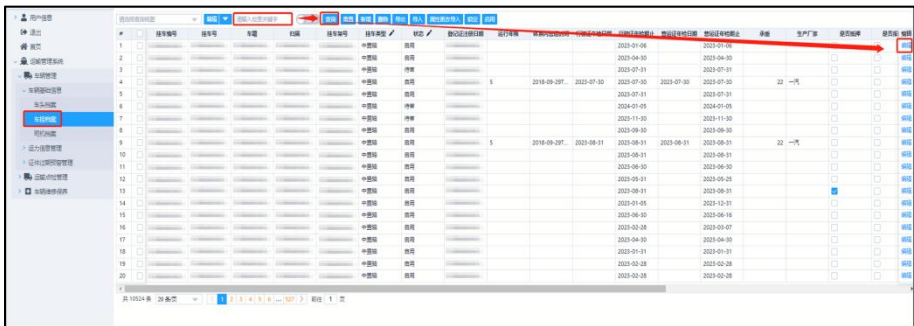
用户信息
退出
首页
运输管理系统
车辆管理
车辆基础信息
车头档案
车挂档案
司机档案
运力信息管理
证件过期预警管理
运输成本管理
车辆维修保养

编辑 查询 新增 删除 导出 导入 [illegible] 锁定 启用

| # | 挂车编号 | 挂车号 | 车籍 | 归属 | 挂车类型 | 状态 | 登记证注册日期 | 运行年限 | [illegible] | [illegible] | 行驶证年检日期止 | 营运证年检日期 | 营运证年检期止 | 承载 | 生产厂家 | 是否推荐 | 是否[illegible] | 编辑 |
|---|---|---|---|---|---|---|---|---|---|---|---|---|---|---|---|---|---|---|
| 1 | | | | | 中置轴 | 启用 | | | | | 2023-01-06 | | 2023-01-06 | | | | | 编辑 |
| 2 | | | | | 中置轴 | 启用 | | | | | 2023-04-30 | | 2023-04-30 | | | | | 编辑 |
| 3 | | | | | 中置轴 | 停用 | | | | | 2023-07-31 | | 2023-07-31 | | | | | 编辑 |
| 4 | | | | | 中置轴 | 启用 | | 5 | 2018-09-29T... | 2023-07-30 | 2023-07-30 | 2023-07-30 | 2023-07-30 | 22 | 一汽 | | | 编辑 |
| 5 | | | | | 中置轴 | 启用 | | | | | 2023-07-31 | | 2023-07-31 | | | | | 编辑 |
| 6 | | | | | 中置轴 | 停用 | | | | | 2024-01-05 | | 2024-01-05 | | | | | 编辑 |
| 7 | | | | | 中置轴 | 停用 | | | | | 2023-11-30 | | 2023-11-30 | | | | | 编辑 |
| 8 | | | | | 中置轴 | 启用 | | | | | 2023-09-30 | | 2023-09-30 | | | | | 编辑 |
| 9 | | | | | 中置轴 | 启用 | | 5 | 2018-09-29T... | 2023-08-31 | 2023-08-31 | 2023-08-31 | 2023-08-31 | 22 | 一汽 | | | 编辑 |
| 10 | | | | | 中置轴 | 启用 | | | | | 2023-08-31 | | 2023-08-31 | | | | | 编辑 |
| 11 | | | | | 中置轴 | 启用 | | | | | 2023-06-30 | | 2023-06-30 | | | | | 编辑 |
| 12 | | | | | 中置轴 | 启用 | | | | | 2023-05-31 | | 2023-05-25 | | | | | 编辑 |
| 13 | | | | | 中置轴 | 启用 | | | | | 2023-08-31 | | 2023-08-31 | | | | | 编辑 |
| 14 | | | | | 中置轴 | 启用 | | | | | 2023-01-05 | | 2023-12-31 | | | | | 编辑 |
| 15 | | | | | 中置轴 | 启用 | | | | | 2023-06-30 | | 2023-06-30 | | | | | 编辑 |
| 16 | | | | | 中置轴 | 启用 | | | | | 2023-02-28 | | 2023-03-07 | | | | | 编辑 |
| 17 | | | | | 中置轴 | 启用 | | | | | 2023-04-30 | | 2023-04-30 | | | | | 编辑 |
| 18 | | | | | 中置轴 | 启用 | | | | | 2023-01-31 | | 2023-01-31 | | | | | 编辑 |
| 19 | | | | | 中置轴 | 启用 | | | | | 2023-02-28 | | 2023-02-28 | | | | | 编辑 |
| 20 | | | | | 中置轴 | 启用 | | | | | 2023-02-28 | | 2023-02-28 | | | | | 编辑 |

共 10524 条 20条/页 1 2 3 4 5 6 ... 527 前往 1 页